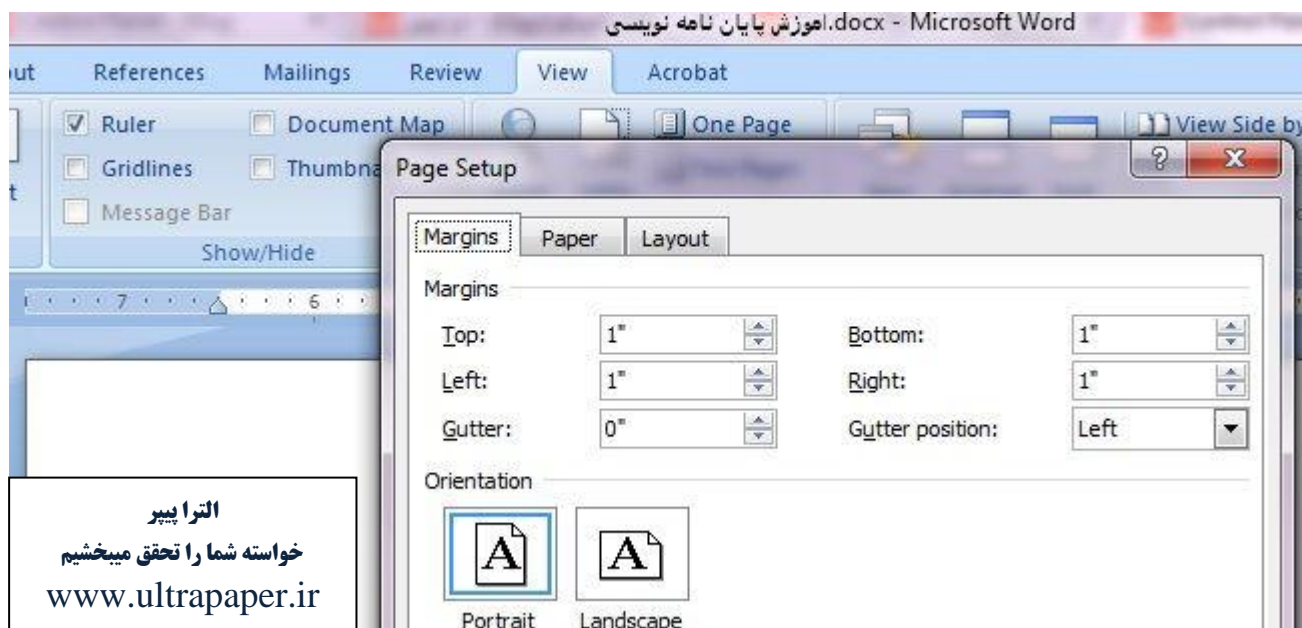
آموزش پایان نامه نویسی.docx - Microsoft Word

ut References Mailings Review View Acrobat

Ruler
Gridlines
Message Bar
Document Map
Thumbna
Show/Hide
One Page
View Side by

7 6

Page Setup

Margins Paper Layout

Margins

| | | | |
|---|---|---|---|
| Top: | 1" | Bottom: | 1" |
| Left: | 1" | Right: | 1" |
| Gutter: | 0" | Gutter position: | Left |

Orientation

Portrait Landscape

الترا پیپر
خواسته شما را تحقق میبخشیم
www.ultrapaper.ir